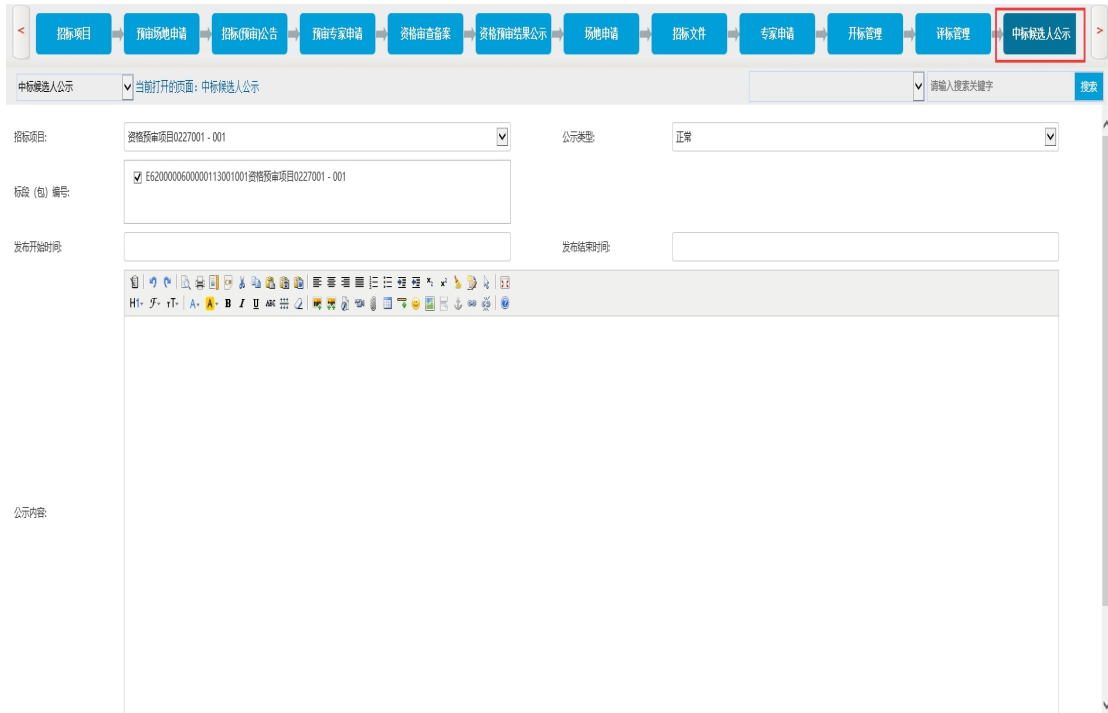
< 招标项目 预审场地申请 招标(预审)公告 预审专家申请 资格审查备案 资格预审结果公示 场地申请 招标文件 专家申请 开标管理 评标管理 中标候选人公示 >

中标候选人公示 当前打开的页面：中标候选人公示 请输入搜索关键字 搜索

招标项目: 资格预审项目0227001 - 001

公示类型: 正常

标段（包）编号: ☑ E6200000600000113001001资格预审项目0227001 - 001

发布开始时间:

发布结束时间:

H1 B I U ABC

公示内容: